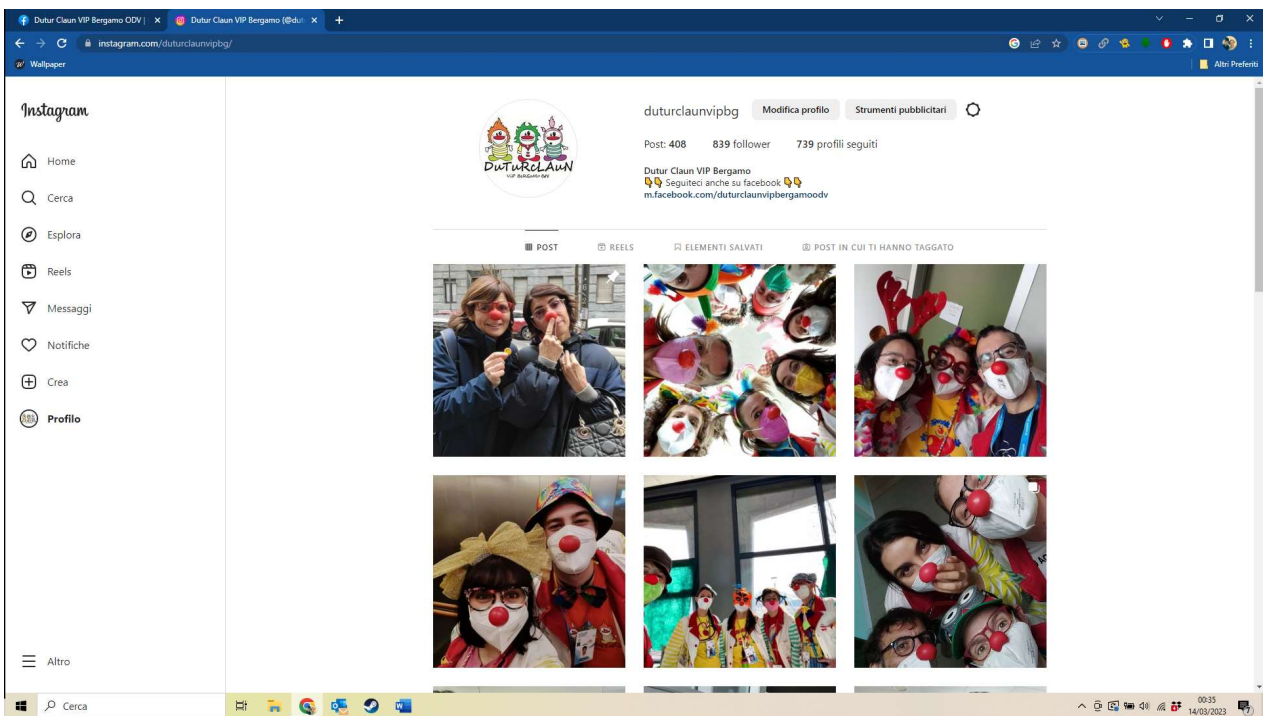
Dutur Claun VIP Bergamo ODV | ×
Dutur Claun VIP Bergamo (@dut ×
+

instagram.com/duturclaunvipbg/

Wallpaper
Altri Preferiti

Instagram

Home
Cerca
Esplora
Reels
Messaggi
Notifiche
Crea
Profilo

Altro

DuTuRcLAuN
VIP BERGAMO ODV

duturclaunvipbg
Modifica profilo
Strumenti pubblicitari

Post: 408 839 follower 739 profili seguiti

Dutur Claun VIP Bergamo
👇👇 Seguiteci anche su facebook 👇👇
m.facebook.com/duturclaunvipbergamoodv

POST
REELS
ELEMENTI SALVATI
POST IN CUI TI HANNO TAGGATO

Cerca

00:35
14/03/2023